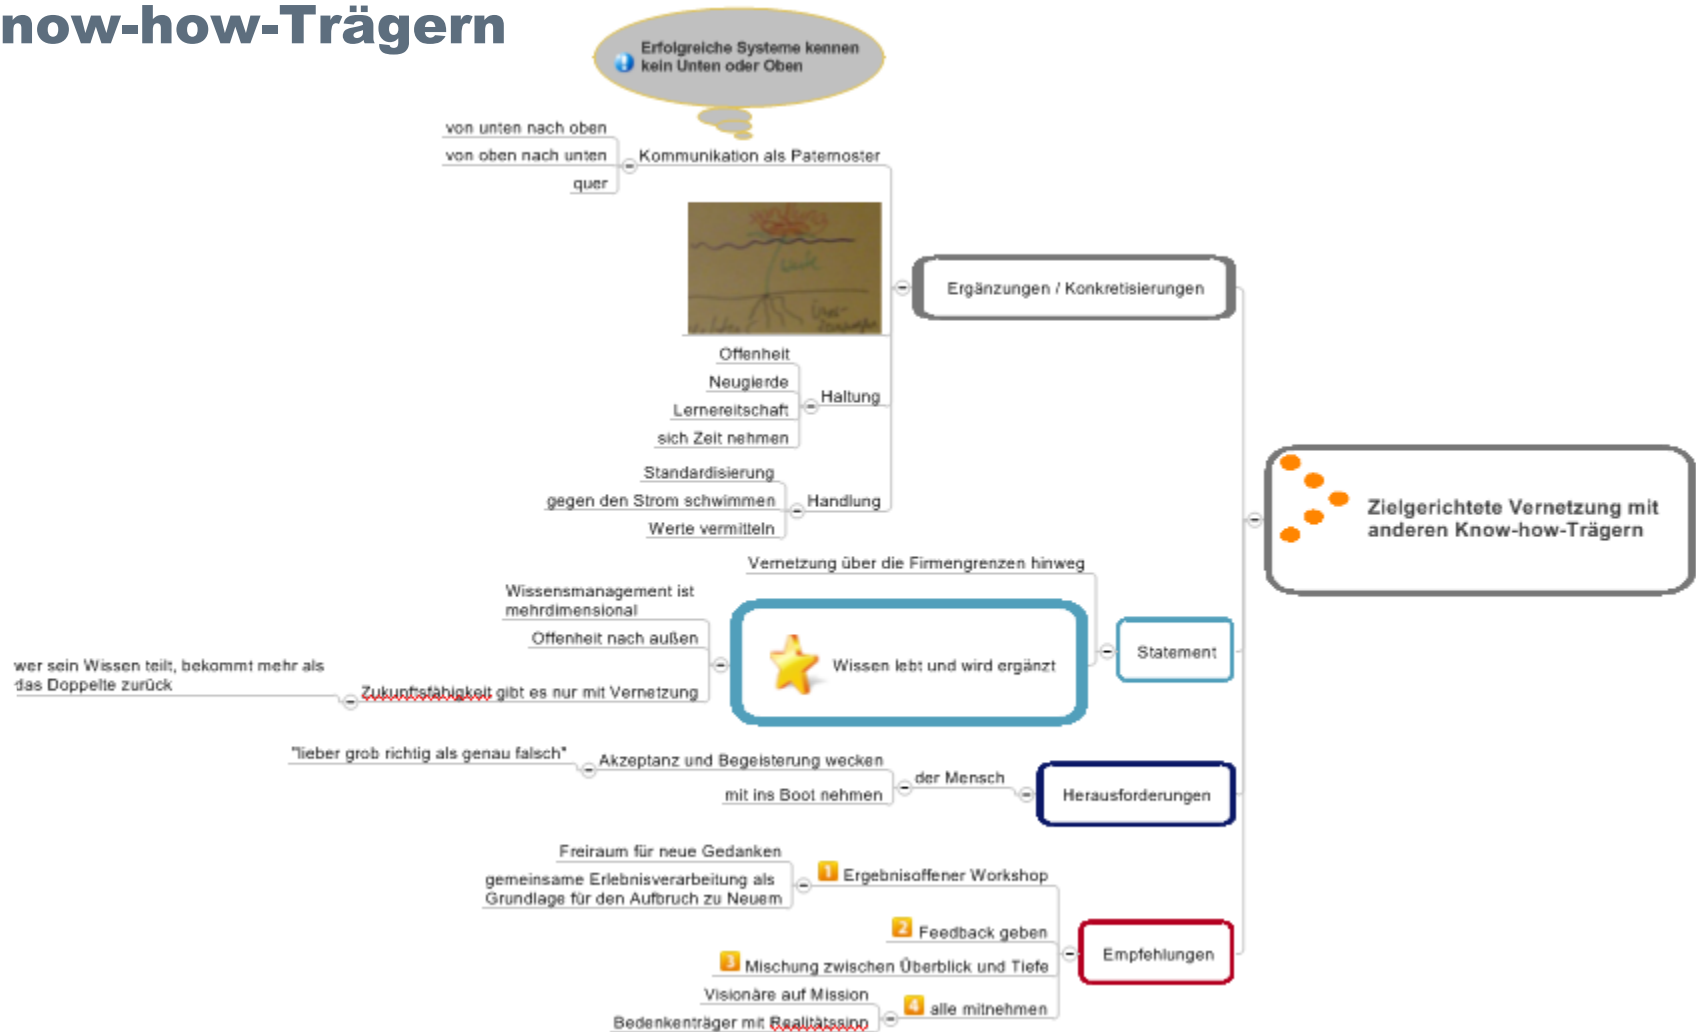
now-how-Trägern

Erfolgreiche Systeme kennen kein Unten oder Oben

von unten nach oben
von oben nach unten
quer
Kommunikation als Paternoster

Ergänzungen / Konkretisierungen

Offenheit
Neugierde
Lernereitschaft
sich Zeit nehmen
Haltung

Standardisierung
gegen den Strom schwimmen
Werte vermitteln
Handlung

Zielgerichtete Vernetzung mit anderen Know-how-Trägern

Vernetzung über die Firmengrenzen hinweg
Wissensmanagement ist mehrdimensional
Offenheit nach außen
wer sein Wissen teilt, bekommt mehr als das Doppelte zurück
Zukunftsfähigkeit gibt es nur mit Vernetzung
Wissen lebt und wird ergänzt
Statement

"lieber grob richtig als genau falsch"
Akzeptanz und Begeisterung wecken
mit ins Boot nehmen
der Mensch
Herausforderungen

Freiraum für neue Gedanken
gemeinsame Erlebnisverarbeitung als Grundlage für den Aufbruch zu Neuem
1 Ergebnisoffener Workshop
2 Feedback geben
3 Mischung zwischen Überblick und Tiefe
Visionäre auf Mission
Bedenkenträger mit Realitätssinn
4 alle mitnehmen
Empfehlungen